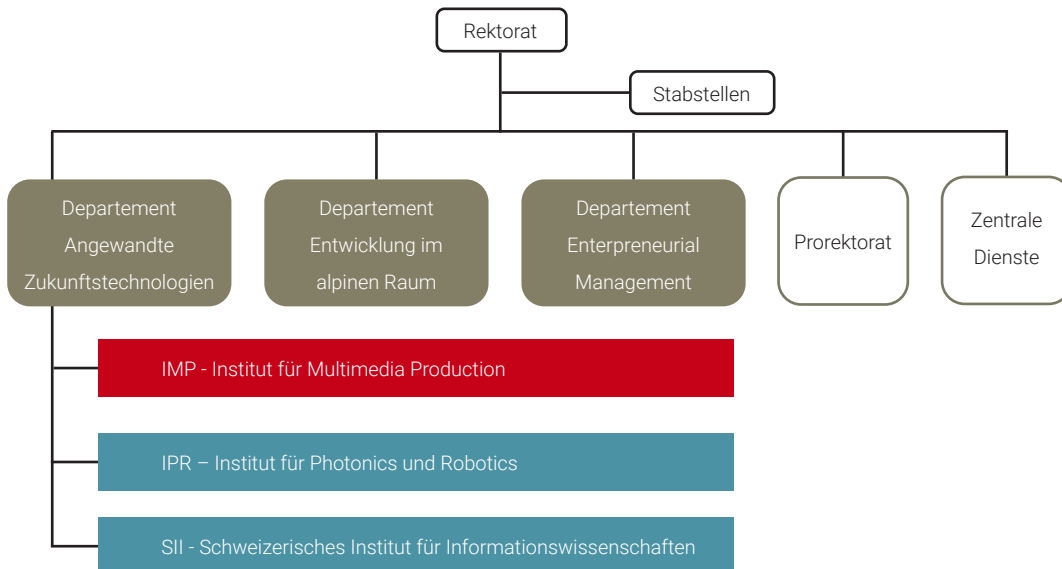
Rektorat

Stabstellen

Departement Angewandte Zukunftstechnologien

Departement Entwicklung im alpinen Raum

Departement Enterpreneurial Management

Prorektorat

Zentrale Dienste

IMP - Institut für Multimedia Production

IPR – Institut für Photonics und Robotics

SII - Schweizerisches Institut für Informationswissenschaften